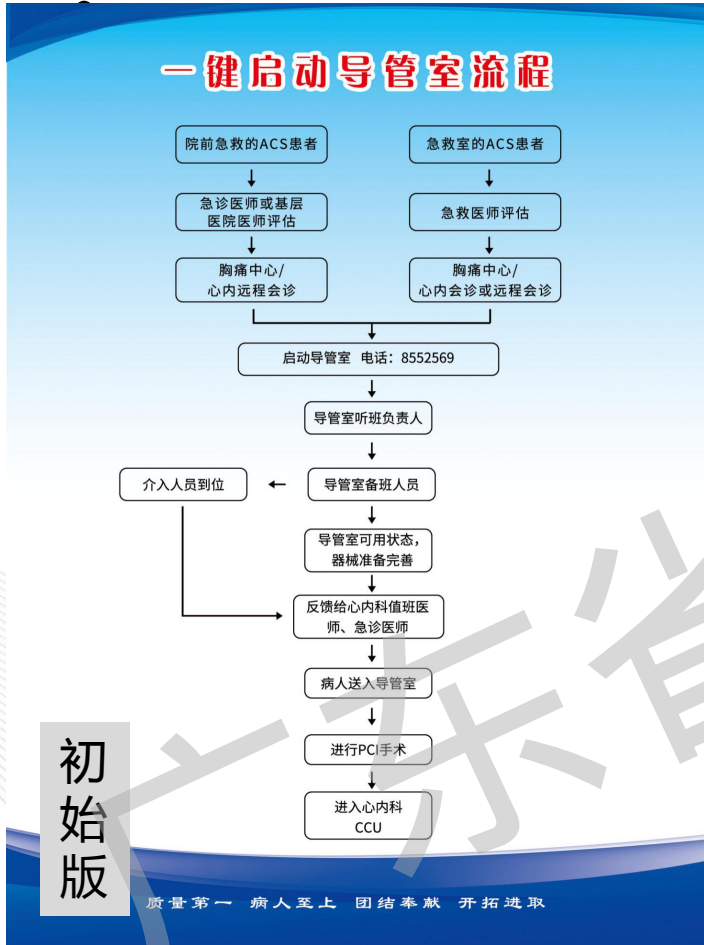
一键启动导管室流程

院前急救的ACS患者

急诊医师或基层医院医师评估

胸痛中心/心内远程会诊

急救室的ACS患者

急救医师评估

胸痛中心/心内会诊或远程会诊

启动导管室 电话：8552569

导管室听班负责人

导管室备班人员

介入人员到位

导管室可用状态，器械准备完善

反馈给心内科值班医师、急诊医师

病人送入导管室

进行PCI手术

进入心内科CCU

初始版

广东省

质量第一 病人至上 团结奉献 开拓进取